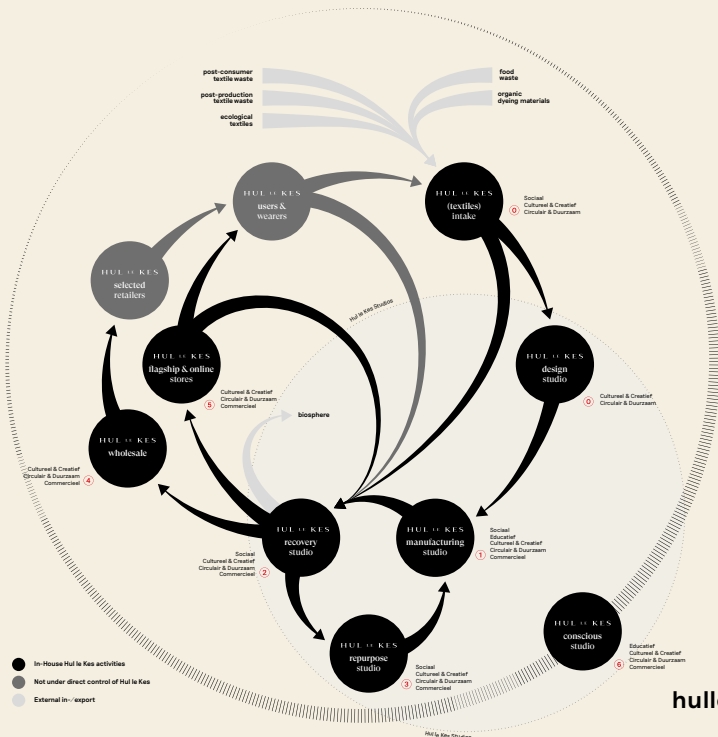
post-consumer textile waste

post-production textile waste

ecological textiles

food waste

organic dyeing materials

HUL LE KES
users & wearers

HUL LE KES
(textiles) intake

0 Sociaal
Cultureel & Creatief
Circulair & Duurzaam

HUL LE KES
selected retailers

Hul le Kes Studios

HUL LE KES
flagship & online stores

5 Cultureel & Creatief
Circulair & Duurzaam
Commercieel

HUL LE KES
design studio

0 Cultureel & Creatief
Circulair & Duurzaam

biosphere

HUL LE KES
wholesale

Cultureel & Creatief
Circulair & Duurzaam
Commercieel 4

HUL LE KES
recovery studio

Sociaal
Cultureel & Creatief
Circulair & Duurzaam
Commercieel 2

HUL LE KES
manufacturing studio

1 Sociaal
Educatief
Cultureel & Creatief
Circulair & Duurzaam
Commercieel

HUL LE KES
conscious studio

6 Educatief
Cultureel & Creatief
Circulair & Duurzaam
Commercieel

HUL LE KES
repurpose studio

3 Sociaal
Cultureel & Creatief
Circulair & Duurzaam
Commercieel

In-House Hul le Kes activities

Not under direct control of Hul le Kes

External in-/export

Hul le Kes Studios

hull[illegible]